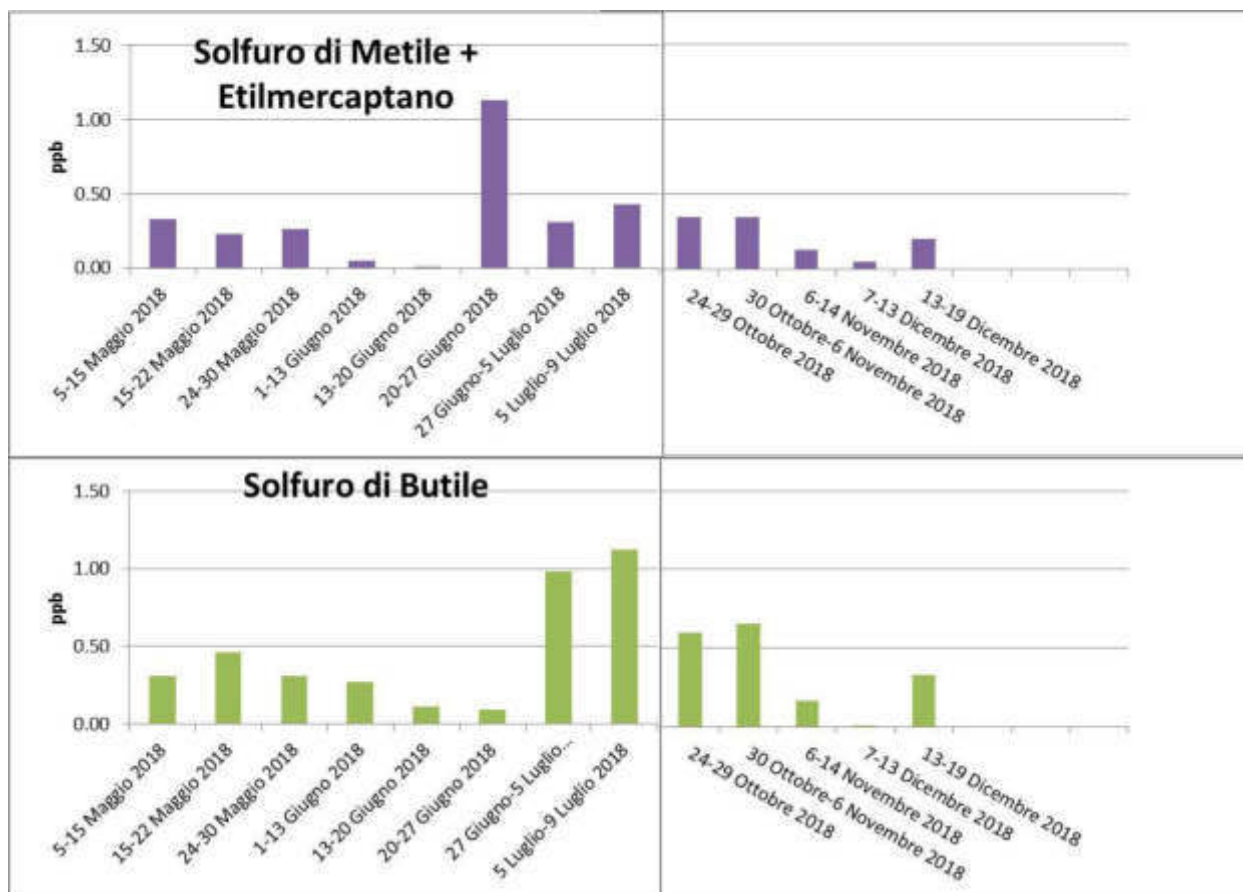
Solfuro di Metile + Etilmercaptano

1.50
1.00
0.50
0.00

ppb

5-15 Maggio 2018
15-22 Maggio 2018
24-30 Maggio 2018
1-13 Giugno 2018
13-20 Giugno 2018
20-27 Giugno 2018
27 Giugno-5 Luglio 2018
5 Luglio-9 Luglio 2018

24-29 Ottobre 2018
30 Ottobre-6 Novembre 2018
6-14 Novembre 2018
7-13 Dicembre 2018
13-19 Dicembre 2018

Solfuro di Butile

1.50
1.00
0.50
0.00

ppb

5-15 Maggio 2018
15-22 Maggio 2018
24-30 Maggio 2018
1-13 Giugno 2018
13-20 Giugno 2018
20-27 Giugno 2018
27 Giugno-5 Luglio...
5 Luglio-9 Luglio 2018

24-29 Ottobre 2018
30 Ottobre-6 Novembre 2018
6-14 Novembre 2018
7-13 Dicembre 2018
13-19 Dicembre 2018